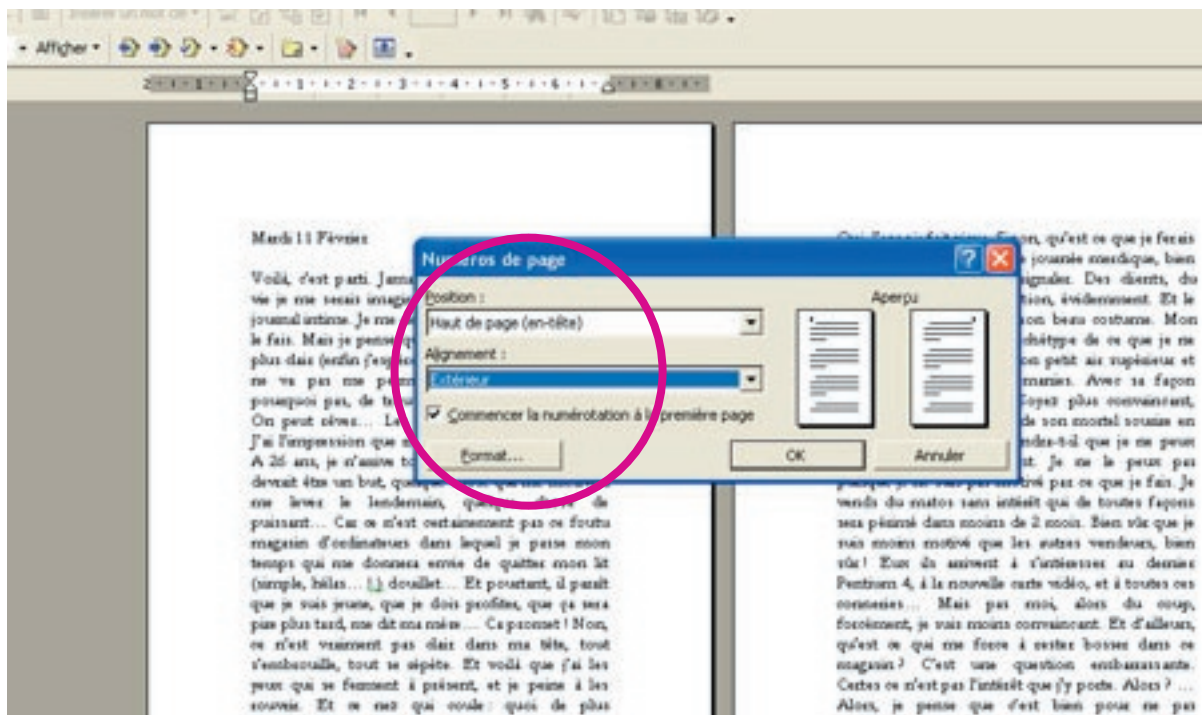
Afficher

Mardi 11 Février

Voilà, c'est parti. Jama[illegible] vie je me serais imagi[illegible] journal intime. Je me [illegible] le fais. Mais je pense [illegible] plus clair (enfin j'esp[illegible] ne va pas me pe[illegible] pourquoi pas, de t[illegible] On peut rêver… Le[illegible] J'ai l'impression que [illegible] A 26 ans, je n'arrive t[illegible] devait être un but, quel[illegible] me lever le lendemain, quelque chose de puissant… Car ce n'est certainement pas ce foutu magasin d'ordinateurs dans lequel je passe mon temps qui me donnera envie de quitter mon lit (simple, hélas… !) douillet… Et pourtant, il paraît que je suis jeune, que je dois profiter, que ça sera pire plus tard, me dit ma mère… Ça promet ! Non, ce n'est vraiment pas clair dans ma tête, tout s'embrouille, tout se répète. Et voilà que j'ai les yeux qui se ferment à présent, et je peine à les rouvrir. Et ce mot qui coule : quoi de plus

Qui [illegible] on, qu'est ce que je ferais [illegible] journée merdique, bien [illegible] signaler. Des clients, du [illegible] tion, évidemment. Et le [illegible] son beau costume. Mon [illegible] chétype de ce que je ne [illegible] son petit air supérieur et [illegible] manies. Avec sa façon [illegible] Soyez plus convaincant, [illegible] de son mortel sourire en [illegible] ndez-toi que je ne peux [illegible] t. Je ne le peux pas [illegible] ve pas ce que je fais. Je vends du matos sans intérêt qui de toutes façons sera périmé dans moins de 2 mois. Bien sûr que je suis moins motivé que les autres vendeurs, bien sûr ! Eux ils arrivent à s'intéresser au dernier Pentium 4, à la nouvelle carte vidéo, et à toutes ces conneries… Mais pas moi, alors du coup, forcément, je suis moins convaincant. Et d'ailleurs, qu'est ce qui me force à rester bosser dans ce magasin ? C'est une question embarrassante. Certes ce n'est pas l'intérêt que j'y porte. Alors ? … Alors, je pense que c'est bien pour ne pas

Numéros de page
Position :
Haut de page (en-tête)
Alignement :
Extérieur
Commencer la numérotation à la première page
Format…
Aperçu
OK
Annuler